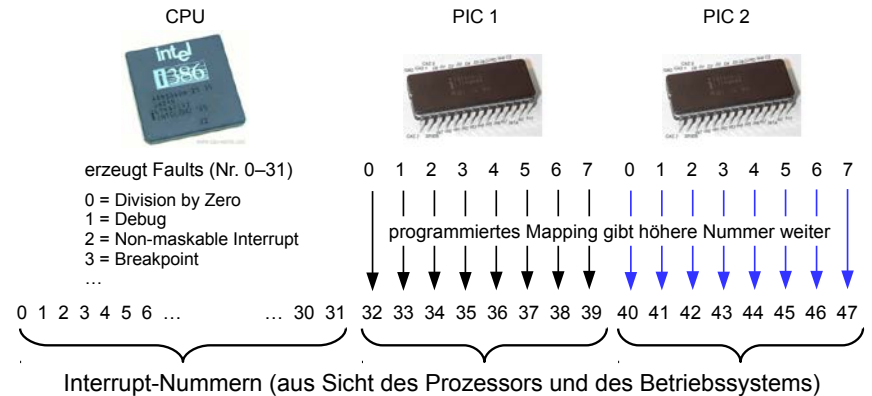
CPU

PIC 1

PIC 2

intel i386

erzeugt Faults (Nr. 0–31)

0 = Division by Zero
1 = Debug
2 = Non-maskable Interrupt
3 = Breakpoint
…

0 1 2 3 4 5 6 7

0 1 2 3 4 5 6 7

programmiertes Mapping gibt höhere Nummer weiter

0 1 2 3 4 5 6 … … 30 31 32 33 34 35 36 37 38 39 40 41 42 43 44 45 46 47

Interrupt-Nummern (aus Sicht des Prozessors und des Betriebssystems)